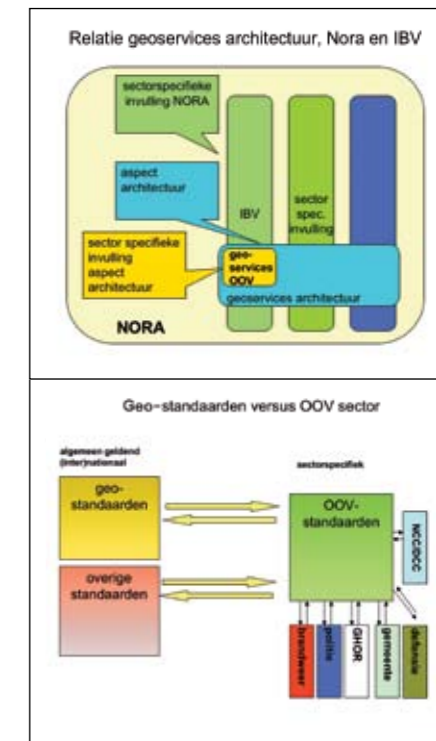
Relatie geoservices architectuur, Nora en IBV

sectorspecifieke invulling NORA

aspect architectuur

sector specifieke invulling aspect architectuur

IBV

sector spec. invulling

geo-services OOV

geoservices architectuur

NORA

Geo-standaarden versus OOV sector

algemeen geldend (inter)nationaal

sectorspecifiek

geo-standaarden

overige standaarden

OOV-standaarden

NCC/DCC

brandweer

politie

GHOR

gemeente

defensie